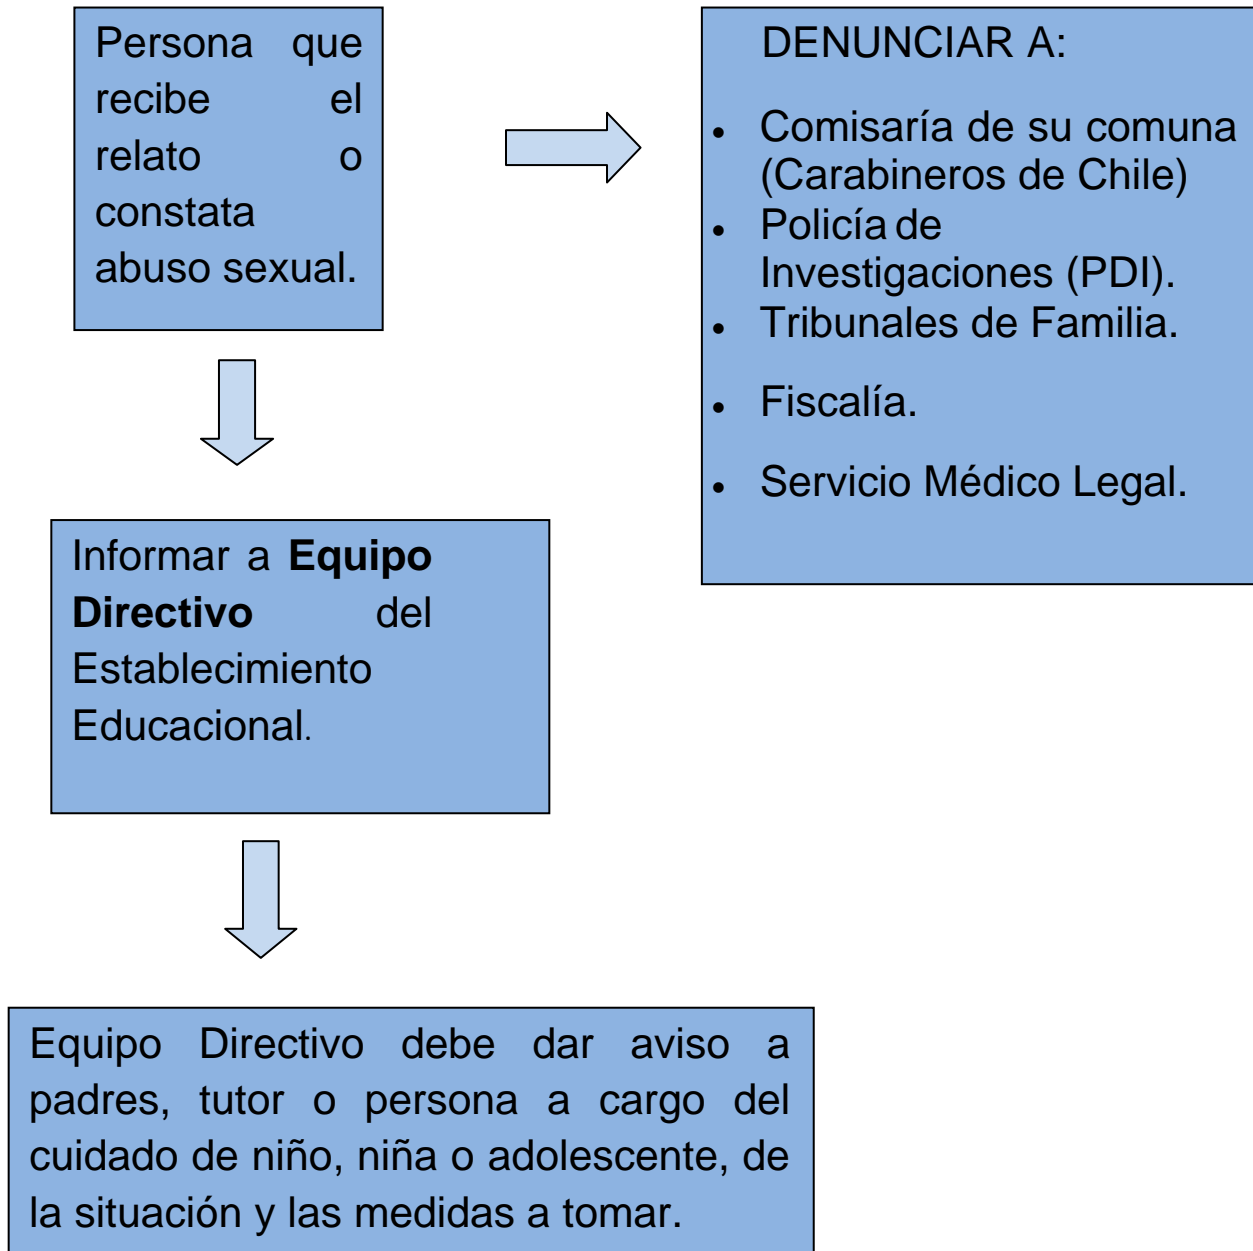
Persona que recibe el relato o constata abuso sexual.

DENUNCIAR A:

- Comisaría de su comuna (Carabineros de Chile)
- Policía de Investigaciones (PDI).
- Tribunales de Familia.
- Fiscalía.
- Servicio Médico Legal.

Informar a **Equipo Directivo** del Establecimiento Educacional.

Equipo Directivo debe dar aviso a padres, tutor o persona a cargo del cuidado de niño, niña o adolescente, de la situación y las medidas a tomar.